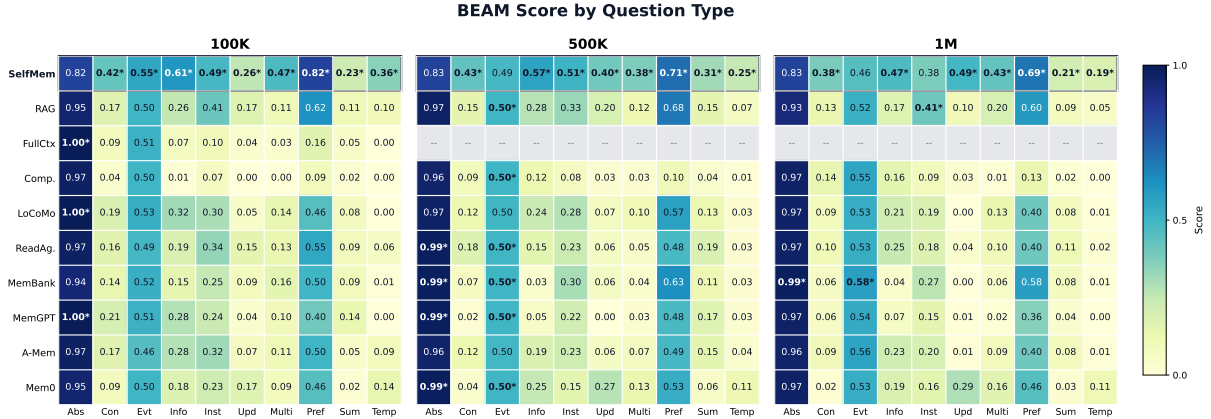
BEAM Score by Question Type

100K

| | Abs | Con | Evt | Info | Inst | Upd | Multi | Pref | Sum | Temp |
|---|---|---|---|---|---|---|---|---|---|---|
| SelfMem | 0.82 | 0.42* | 0.55* | 0.61* | 0.49* | 0.26* | 0.47* | 0.82* | 0.23* | 0.36* |
| RAG | 0.95 | 0.17 | 0.50 | 0.26 | 0.41 | 0.17 | 0.11 | 0.62 | 0.11 | 0.10 |
| FullCtx | 1.00* | 0.09 | 0.51 | 0.07 | 0.10 | 0.04 | 0.03 | 0.16 | 0.05 | 0.00 |
| Comp. | 0.97 | 0.04 | 0.50 | 0.01 | 0.07 | 0.00 | 0.00 | 0.09 | 0.02 | 0.00 |
| LoCoMo | 1.00* | 0.19 | 0.53 | 0.32 | 0.30 | 0.05 | 0.14 | 0.46 | 0.08 | 0.00 |
| ReadAg. | 0.97 | 0.16 | 0.49 | 0.19 | 0.34 | 0.15 | 0.13 | 0.55 | 0.09 | 0.06 |
| MemBank | 0.94 | 0.14 | 0.52 | 0.15 | 0.25 | 0.09 | 0.16 | 0.50 | 0.09 | 0.01 |
| MemGPT | 1.00* | 0.21 | 0.51 | 0.28 | 0.24 | 0.04 | 0.10 | 0.40 | 0.14 | 0.00 |
| A-Mem | 0.97 | 0.17 | 0.46 | 0.28 | 0.32 | 0.07 | 0.11 | 0.50 | 0.05 | 0.09 |
| Mem0 | 0.95 | 0.09 | 0.50 | 0.18 | 0.23 | 0.17 | 0.09 | 0.46 | 0.02 | 0.14 |

500K

| | Abs | Con | Evt | Info | Inst | Upd | Multi | Pref | Sum | Temp |
|---|---|---|---|---|---|---|---|---|---|---|
| SelfMem | 0.83 | 0.43* | 0.49 | 0.57* | 0.51* | 0.40* | 0.38* | 0.71* | 0.31* | 0.25* |
| RAG | 0.97 | 0.15 | 0.50* | 0.28 | 0.33 | 0.20 | 0.12 | 0.68 | 0.15 | 0.07 |
| FullCtx | -- | -- | -- | -- | -- | -- | -- | -- | -- | -- |
| Comp. | 0.96 | 0.09 | 0.50* | 0.12 | 0.08 | 0.03 | 0.03 | 0.10 | 0.04 | 0.01 |
| LoCoMo | 0.97 | 0.12 | 0.50 | 0.24 | 0.28 | 0.07 | 0.10 | 0.57 | 0.13 | 0.03 |
| ReadAg. | 0.99* | 0.18 | 0.50* | 0.15 | 0.23 | 0.06 | 0.05 | 0.48 | 0.19 | 0.03 |
| MemBank | 0.99* | 0.07 | 0.50* | 0.03 | 0.30 | 0.06 | 0.04 | 0.63 | 0.11 | 0.03 |
| MemGPT | 0.99* | 0.02 | 0.50* | 0.05 | 0.22 | 0.00 | 0.03 | 0.48 | 0.17 | 0.03 |
| A-Mem | 0.96 | 0.12 | 0.50 | 0.19 | 0.23 | 0.06 | 0.07 | 0.49 | 0.15 | 0.04 |
| Mem0 | 0.99* | 0.04 | 0.50* | 0.25 | 0.15 | 0.27 | 0.13 | 0.53 | 0.06 | 0.11 |

1M

| | Abs | Con | Evt | Info | Inst | Upd | Multi | Pref | Sum | Temp |
|---|---|---|---|---|---|---|---|---|---|---|
| SelfMem | 0.83 | 0.38* | 0.46 | 0.47* | 0.38 | 0.49* | 0.43* | 0.69* | 0.21* | 0.19* |
| RAG | 0.93 | 0.13 | 0.52 | 0.17 | 0.41* | 0.10 | 0.20 | 0.60 | 0.09 | 0.05 |
| FullCtx | -- | -- | -- | -- | -- | -- | -- | -- | -- | -- |
| Comp. | 0.97 | 0.14 | 0.55 | 0.16 | 0.09 | 0.03 | 0.01 | 0.13 | 0.02 | 0.00 |
| LoCoMo | 0.97 | 0.09 | 0.53 | 0.21 | 0.19 | 0.00 | 0.13 | 0.40 | 0.08 | 0.01 |
| ReadAg. | 0.97 | 0.10 | 0.53 | 0.25 | 0.18 | 0.04 | 0.10 | 0.40 | 0.11 | 0.02 |
| MemBank | 0.99* | 0.06 | 0.58* | 0.04 | 0.27 | 0.00 | 0.06 | 0.58 | 0.08 | 0.01 |
| MemGPT | 0.97 | 0.06 | 0.54 | 0.07 | 0.15 | 0.01 | 0.02 | 0.36 | 0.04 | 0.00 |
| A-Mem | 0.96 | 0.09 | 0.56 | 0.23 | 0.20 | 0.01 | 0.09 | 0.40 | 0.08 | 0.01 |
| Mem0 | 0.97 | 0.02 | 0.53 | 0.19 | 0.16 | 0.29 | 0.16 | 0.46 | 0.03 | 0.11 |

Score
1.0
0.5
0.0